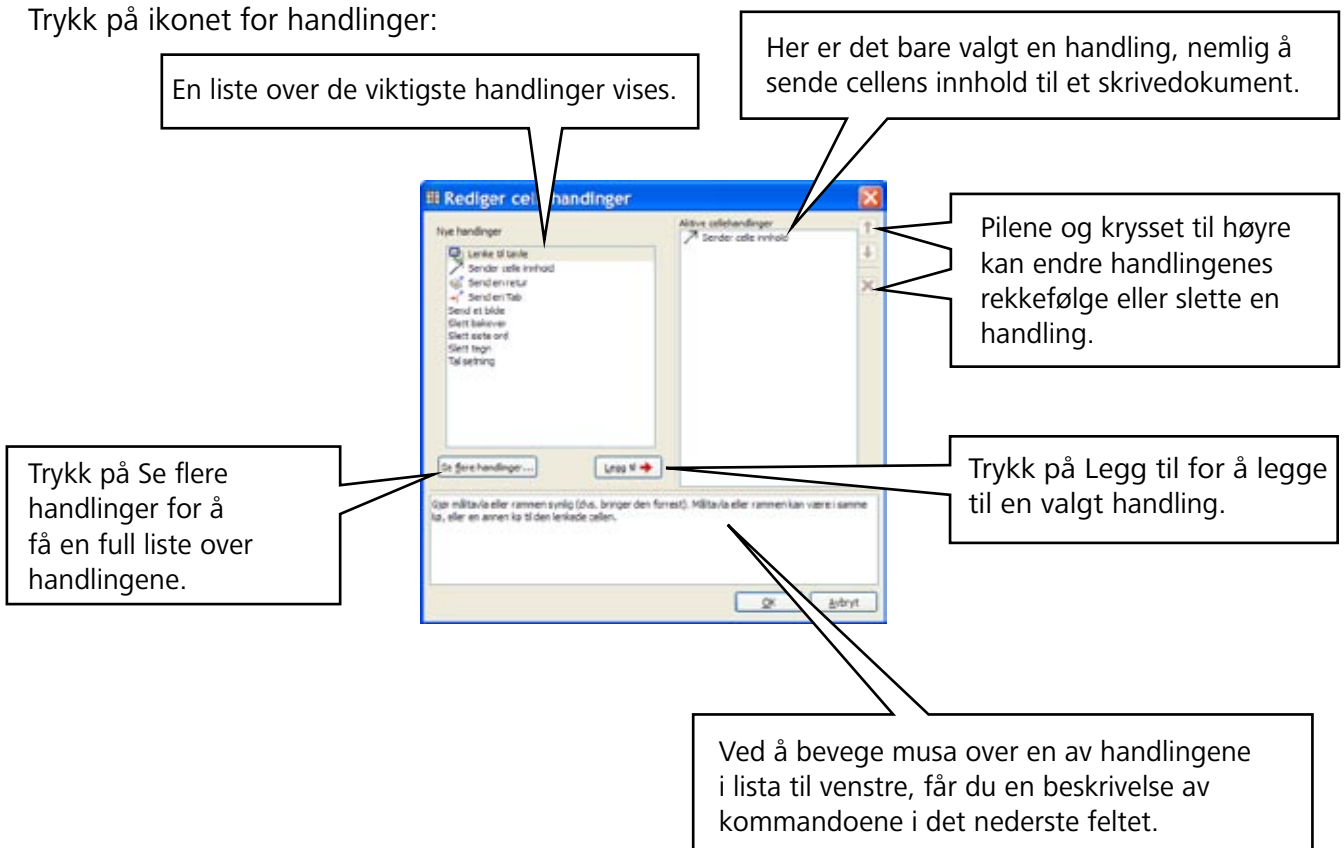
Trykk på ikonet for handlinger:

En liste over de viktigste handlinger vises.

Her er det bare valgt en handling, nemlig å sende cellens innhold til et skrivedokument.

Rediger ce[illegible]handlinger

Nye handlinger

Lenke til tavle
Sender celle innhold
Send en retur
Send en Tab
Send et bilde
Slett bakover
Slett siste ord
Slett tegn
Tal setning

Aktive cellehandlinger
Sender celle innhold

Pilene og krysset til høyre kan endre handlingenes rekkefølge eller slette en handling.

Se flere handlinger...

Legg til

Trykk på Se flere handlinger for å få en full liste over handlingene.

Trykk på Legg til for å legge til en valgt handling.

Gjør måltavla eller rammen synlig (dvs. bringer den forrest). Måltavla eller rammen kan være i samme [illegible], eller en annen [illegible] til den lenkede cellen.

OK

Avbryt

Ved å bevege musa over en av handlingene i lista til venstre, får du en beskrivelse av kommandoene i det nederste feltet.